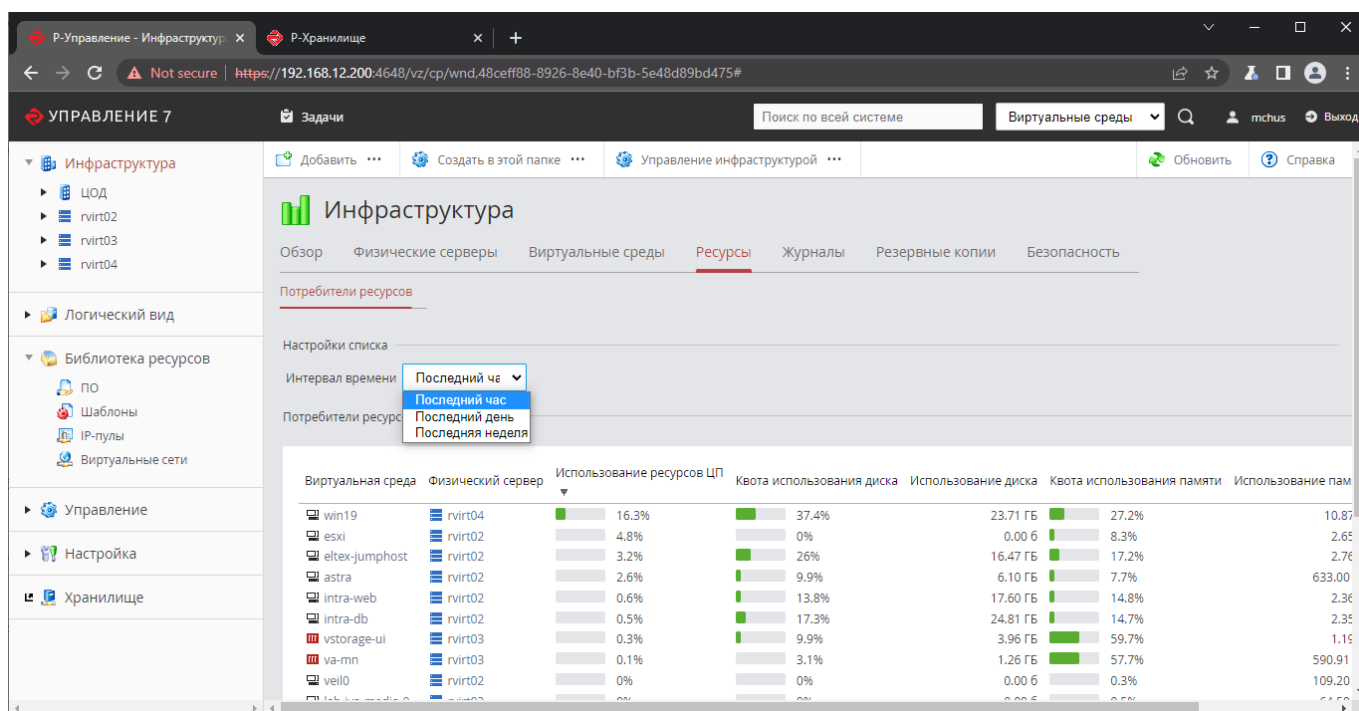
Р-Управление - Инфраструктур ×
Р-Хранилище ×
+

Not secure | https://192.168.12.200:4648/vz/cp/wnd,48ceff88-8926-8e40-bf3b-5e48d89bd475#

УПРАВЛЕНИЕ 7
Задачи
Поиск по всей системе
Виртуальные среды
mchus
Выход

Инфраструктура
ЦОД
rvirt02
rvirt03
rvirt04

Логический вид

Библиотека ресурсов
ПО
Шаблоны
IP-пулы
Виртуальные сети

Управление

Настройка

Хранилище

Добавить ···
Создать в этой папке ···
Управление инфраструктурой ···
Обновить
Справка

Инфраструктура

Обзор
Физические серверы
Виртуальные среды
Ресурсы
Журналы
Резервные копии
Безопасность

Потребители ресурсов

Настройки списка

Интервал времени
Последний ча
Последний час
Последний день
Последняя неделя

Потребители ресурс

| Виртуальная среда | Физический сервер | Использование ресурсов ЦП | Квота использования диска | Использование диска | Квота использования памяти | Использование пам |
|---|---|---|---|---|---|---|
| win19 | rvirt04 | 16.3% | 37.4% | 23.71 ГБ | 27.2% | 10.87 |
| esxi | rvirt02 | 4.8% | 0% | 0.00 б | 8.3% | 2.65 |
| eltex-jumphost | rvirt02 | 3.2% | 26% | 16.47 ГБ | 17.2% | 2.76 |
| astra | rvirt02 | 2.6% | 9.9% | 6.10 ГБ | 7.7% | 633.00 |
| intra-web | rvirt02 | 0.6% | 13.8% | 17.60 ГБ | 14.8% | 2.36 |
| intra-db | rvirt02 | 0.5% | 17.3% | 24.81 ГБ | 14.7% | 2.35 |
| vstorage-ui | rvirt03 | 0.3% | 9.9% | 3.96 ГБ | 59.7% | 1.19 |
| va-mn | rvirt03 | 0.1% | 3.1% | 1.26 ГБ | 57.7% | 590.91 |
| veil0 | rvirt02 | 0% | 0% | 0.00 б | 0.3% | 109.20 |
| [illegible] | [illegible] | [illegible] | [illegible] | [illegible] | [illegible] | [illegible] |